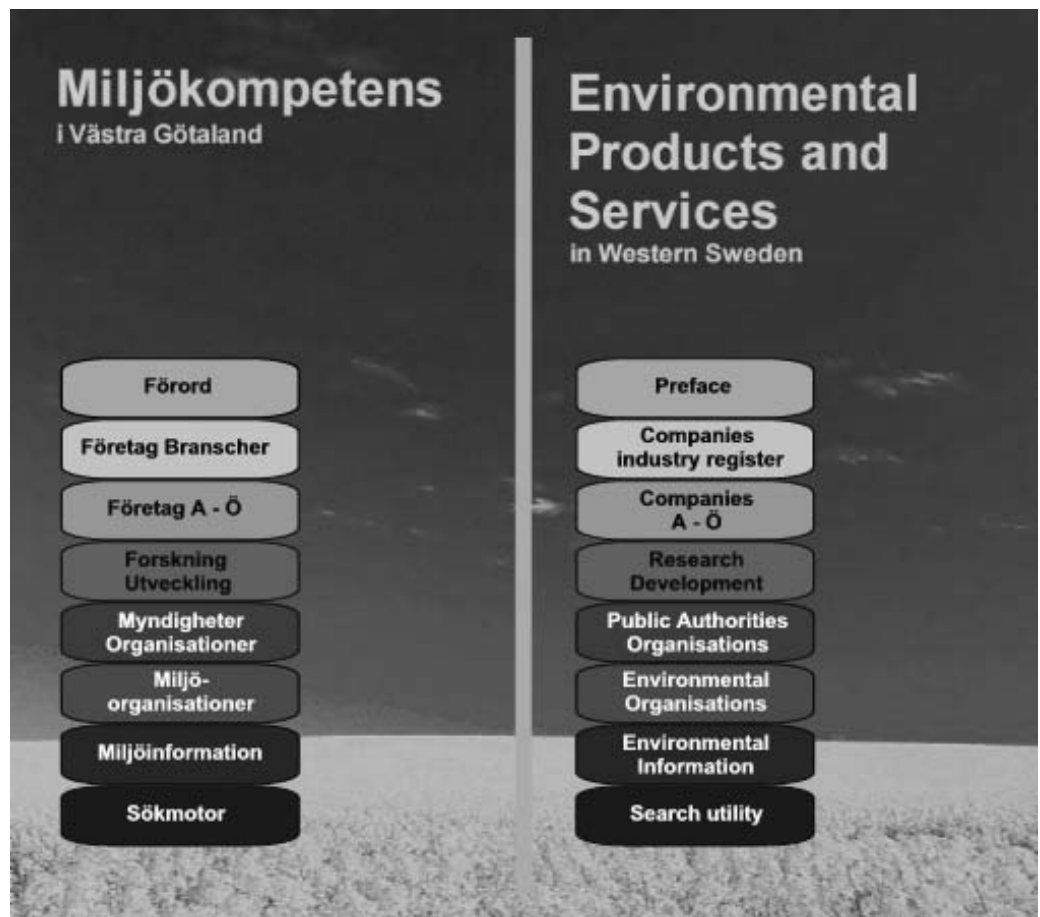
Miljökompetens
i Västra Götaland

Förord

Företag Branscher

Företag A - Ö

Forskning Utveckling

Myndigheter Organisationer

Miljö- organisationer

Miljöinformation

Sökmotor

Environmental Products and Services
in Western Sweden

Preface

Companies industry register

Companies A - Ö

Research Development

Public Authorities Organisations

Environmental Organisations

Environmental Information

Search utility